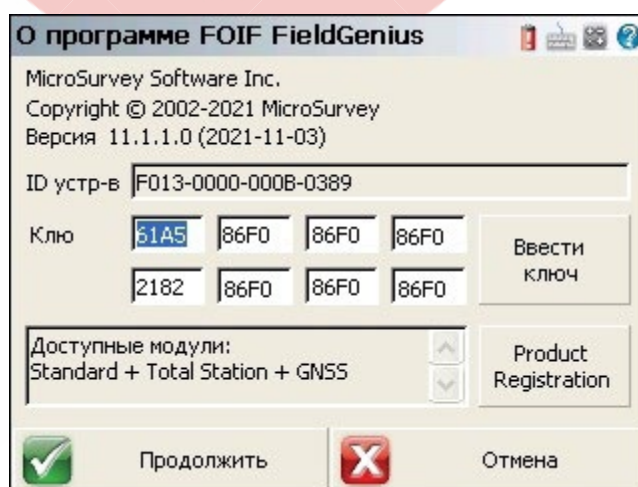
О программе FOIF FieldGenius

MicroSurvey Software Inc.
Copyright © 2002-2021 MicroSurvey
Версия 11.1.1.0 (2021-11-03)

ID устр-в F013-0000-000B-0389

Клю 61A5 86F0 86F0 86F0
2182 86F0 86F0 86F0

Ввести ключ

Доступные модули:
Standard + Total Station + GNSS

Product Registration

Продолжить

Отмена